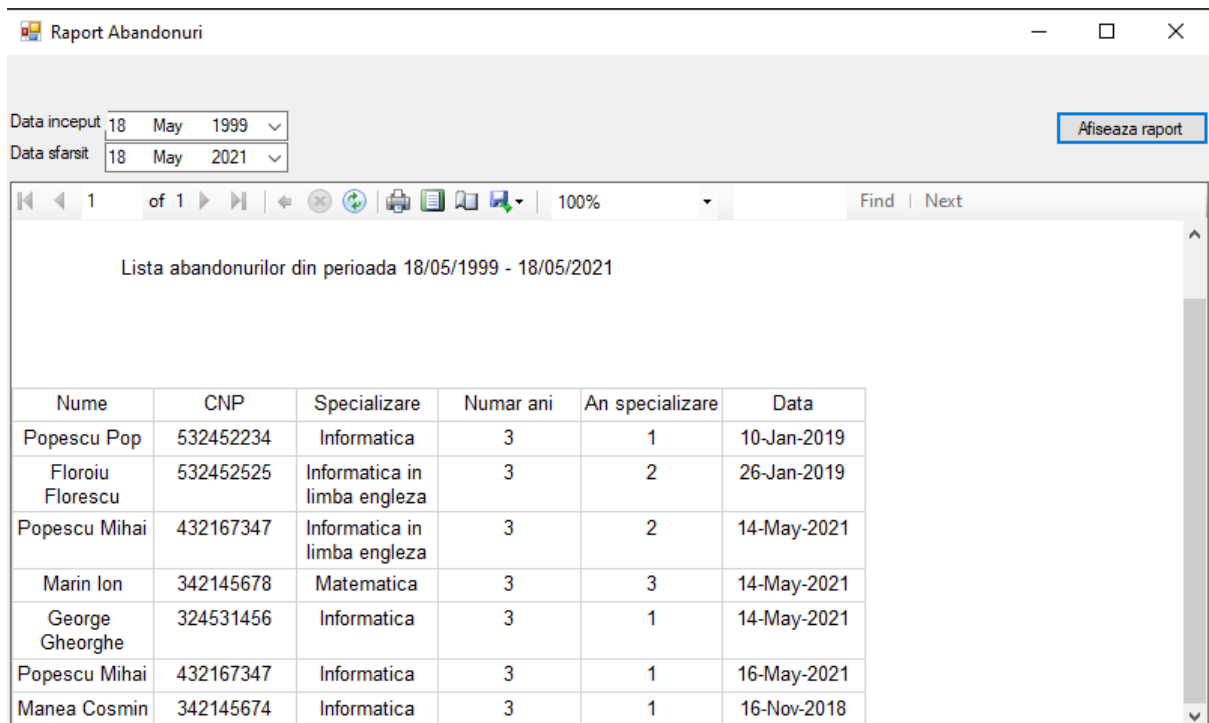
Raport Abandonuri

Data inceput 18 May 1999
Data sfarsit 18 May 2021

Afiseaza raport

1 of 1 100% Find | Next

Lista abandonurilor din perioada 18/05/1999 - 18/05/2021

| Nume | CNP | Specializare | Numar ani | An specializare | Data |
|---|---|---|---|---|---|
| Popescu Pop | 532452234 | Informatica | 3 | 1 | 10-Jan-2019 |
| Floroiu Florescu | 532452525 | Informatica in limba engleza | 3 | 2 | 26-Jan-2019 |
| Popescu Mihai | 432167347 | Informatica in limba engleza | 3 | 2 | 14-May-2021 |
| Marin Ion | 342145678 | Matematica | 3 | 3 | 14-May-2021 |
| George Gheorghe | 324531456 | Informatica | 3 | 1 | 14-May-2021 |
| Popescu Mihai | 432167347 | Informatica | 3 | 1 | 16-May-2021 |
| Manea Cosmin | 342145674 | Informatica | 3 | 1 | 16-Nov-2018 |